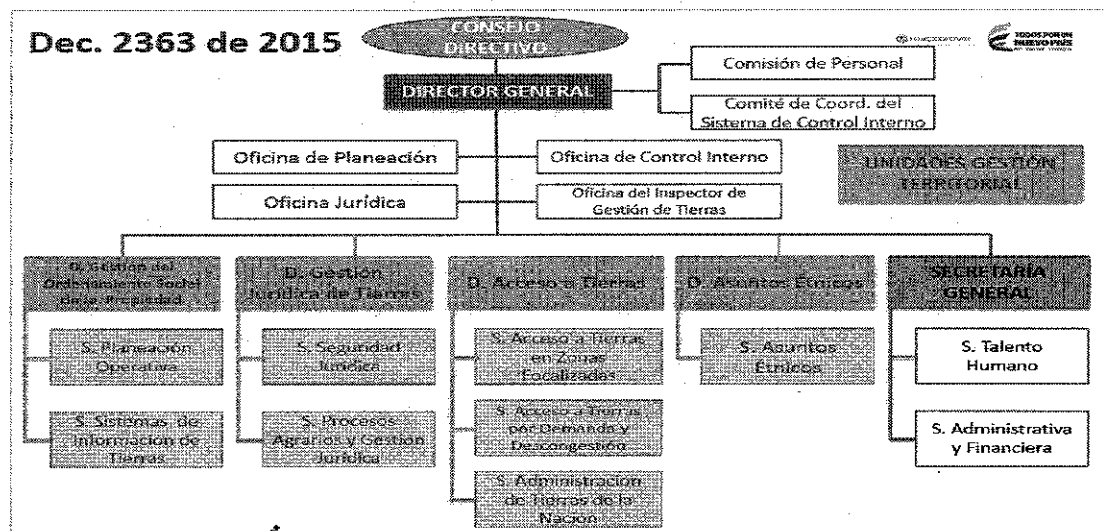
Dec. 2363 de 2015

CONSEJO DIRECTIVO

TODOS POR UN NUEVO PAÍS

DIRECTOR GENERAL

Comisión de Personal

Comité de Coord. del Sistema de Control Interno

Oficina de Planeación

Oficina de Control Interno

UNIDADES GESTIÓN TERRITORIAL

Oficina Jurídica

Oficina del Inspector de Gestión de Tierras

D. Gestión del Ordenamiento Social de la Propiedad

S. Planeación Operativa

S. Sistemas de Información de Tierras

D. Gestión Jurídica de Tierras

S. Seguridad Jurídica

S. Procesos Agrarios y Gestión Jurídica

D. Acceso a Tierras

S. Acceso a Tierras en Zonas Focalizadas

S. Acceso a Tierras por Demanda y Descongestión

S. Administración de Tierras de la Nación

D. Asuntos Étnicos

S. Asuntos Étnicos

SECRETARÍA GENERAL

S. Talento Humano

S. Administrativa y Financiera